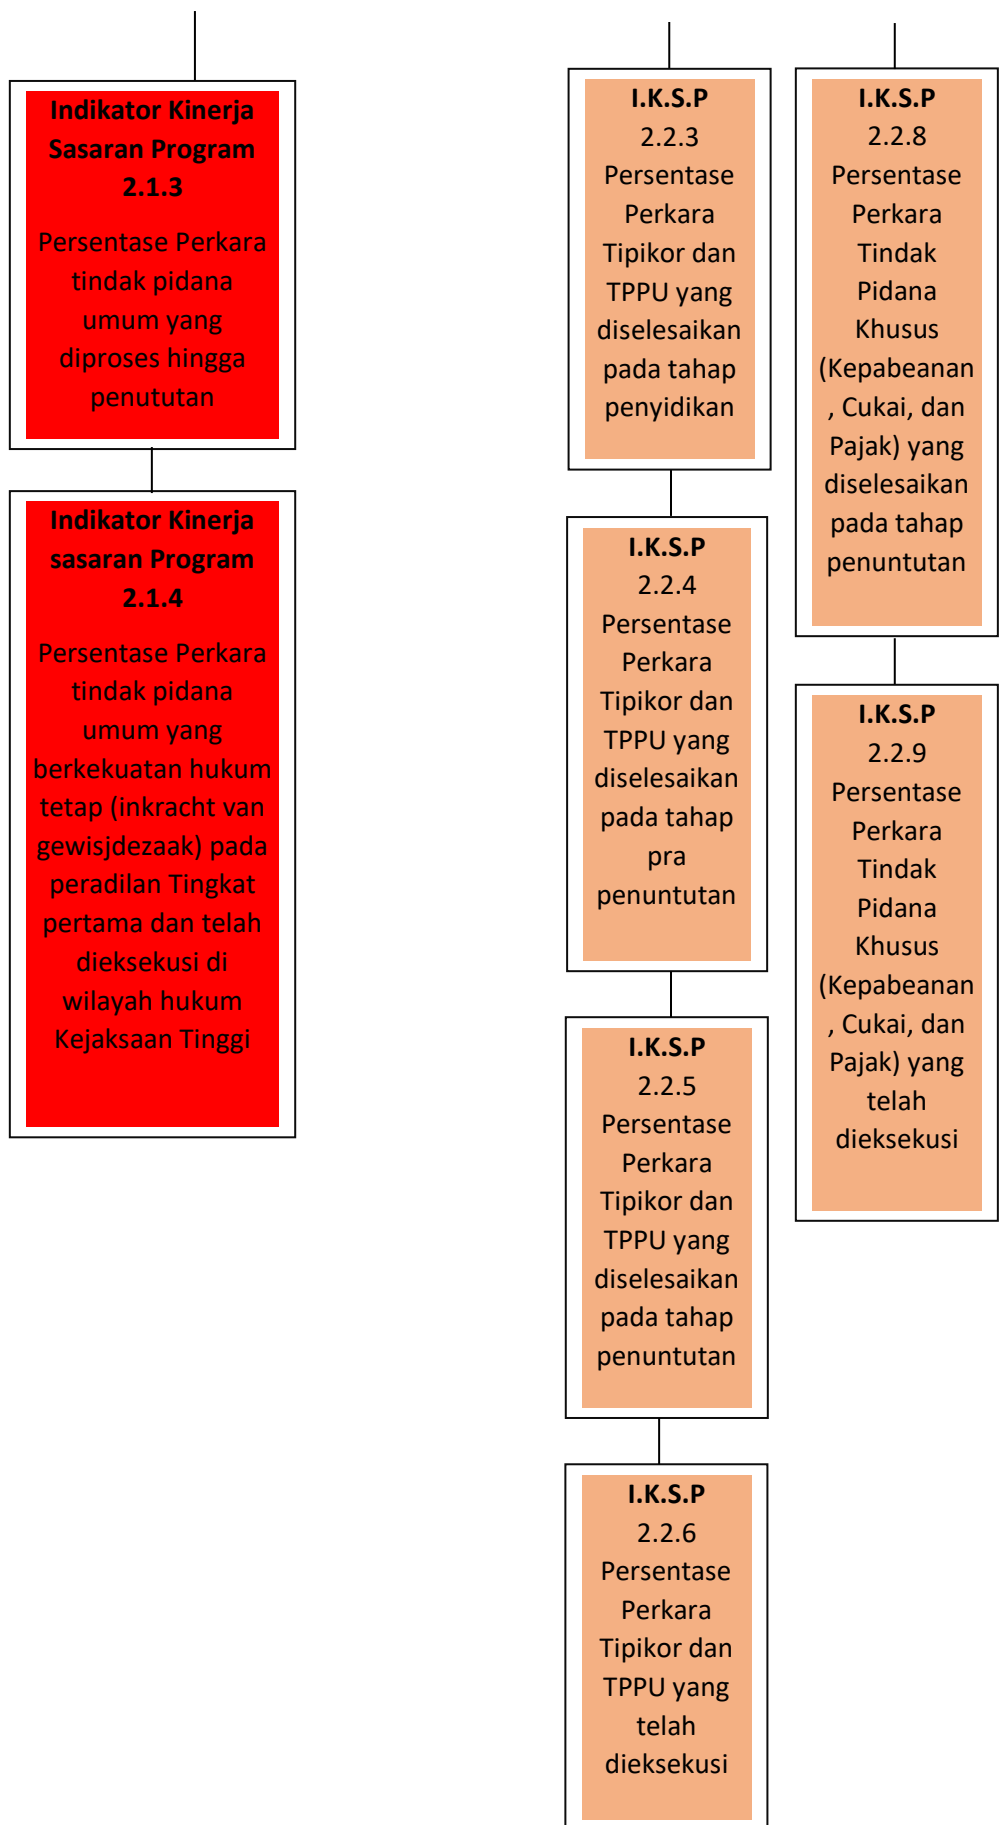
**Indikator Kinerja Sasaran Program 2.1.3**

Persentase Perkara tindak pidana umum yang diproses hingga penututan

**Indikator Kinerja sasaran Program 2.1.4**

Persentase Perkara tindak pidana umum yang berkekuatan hukum tetap (inkracht van gewisjdezaak) pada peradilan Tingkat pertama dan telah dieksekusi di wilayah hukum Kejaksaan Tinggi

**I.K.S.P** 2.2.3 Persentase Perkara Tipikor dan TPPU yang diselesaikan pada tahap penyidikan

**I.K.S.P** 2.2.4 Persentase Perkara Tipikor dan TPPU yang diselesaikan pada tahap pra penuntutan

**I.K.S.P** 2.2.5 Persentase Perkara Tipikor dan TPPU yang diselesaikan pada tahap penuntutan

**I.K.S.P** 2.2.6 Persentase Perkara Tipikor dan TPPU yang telah dieksekusi

**I.K.S.P** 2.2.8 Persentase Perkara Tindak Pidana Khusus (Kepabeanan , Cukai, dan Pajak) yang diselesaikan pada tahap penuntutan

**I.K.S.P** 2.2.9 Persentase Perkara Tindak Pidana Khusus (Kepabeanan , Cukai, dan Pajak) yang telah dieksekusi